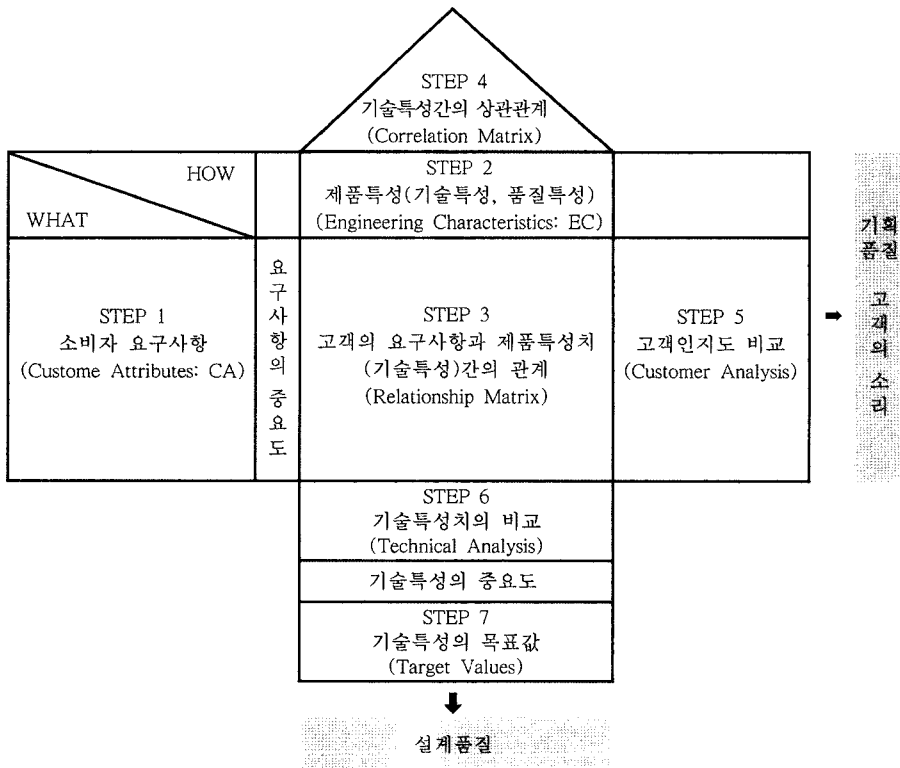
STEP 4
기술특성간의 상관관계
(Correlation Matrix)

| HOW / WHAT | | STEP 2 제품특성(기술특성, 품질특성) (Engineering Characteristics: EC) | |
|---|---|---|---|
| STEP 1 소비자 요구사항 (Custome Attributes: CA) | 요구사항의 중요도 | STEP 3 고객의 요구사항과 제품특성치 (기술특성)간의 관계 (Relationship Matrix) | STEP 5 고객인지도 비교 (Customer Analysis) |

기획품질
고객의 소리

STEP 6
기술특성치의 비교
(Technical Analysis)

기술특성의 중요도

STEP 7
기술특성의 목표값
(Target Values)

설계품질